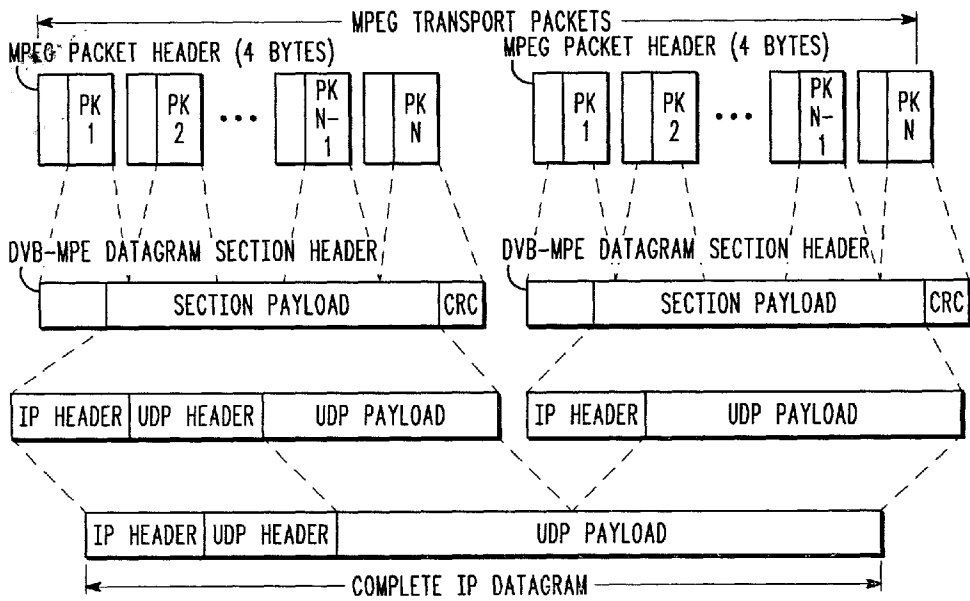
MPEG TRANSPORT PACKETS

MPEG PACKET HEADER (4 BYTES)

PK 1

PK 2

...

PK N-1

PK N

MPEG PACKET HEADER (4 BYTES)

PK 1

PK 2

...

PK N-1

PK N

DVB-MPE DATAGRAM SECTION HEADER

SECTION PAYLOAD

CRC

DVB-MPE DATAGRAM SECTION HEADER

SECTION PAYLOAD

CRC

IP HEADER

UDP HEADER

UDP PAYLOAD

IP HEADER

UDP PAYLOAD

IP HEADER

UDP HEADER

UDP PAYLOAD

COMPLETE IP DATAGRAM